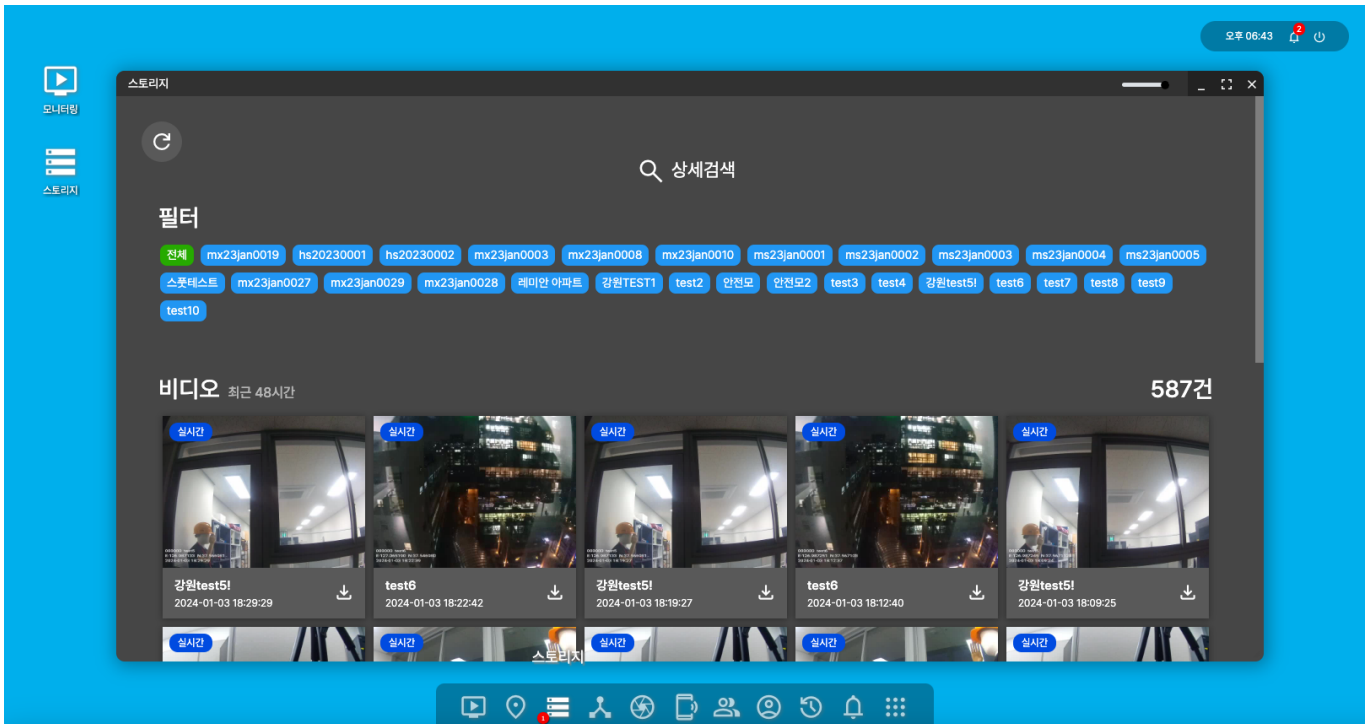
오후 06:43 2

모니터링

스토리지

스토리지

상세검색

필터

전체 mx23jan0019 hs20230001 hs20230002 mx23jan0003 mx23jan0008 mx23jan0010 ms23jan0001 ms23jan0002 ms23jan0003 ms23jan0004 ms23jan0005 스풋테스트 mx23jan0027 mx23jan0029 mx23jan0028 레미안 아파트 강원TEST1 test2 안전모 안전모2 test3 test4 강원test5! test6 test7 test8 test9 test10

비디오 최근 48시간

587건

실시간
강원test5!
2024-01-03 18:29:29

실시간
test6
2024-01-03 18:22:42

실시간
강원test5!
2024-01-03 18:19:27

실시간
test6
2024-01-03 18:12:40

실시간
강원test5!
2024-01-03 18:09:25

실시간
실시간
실시간
실시간
실시간

스토리지

1